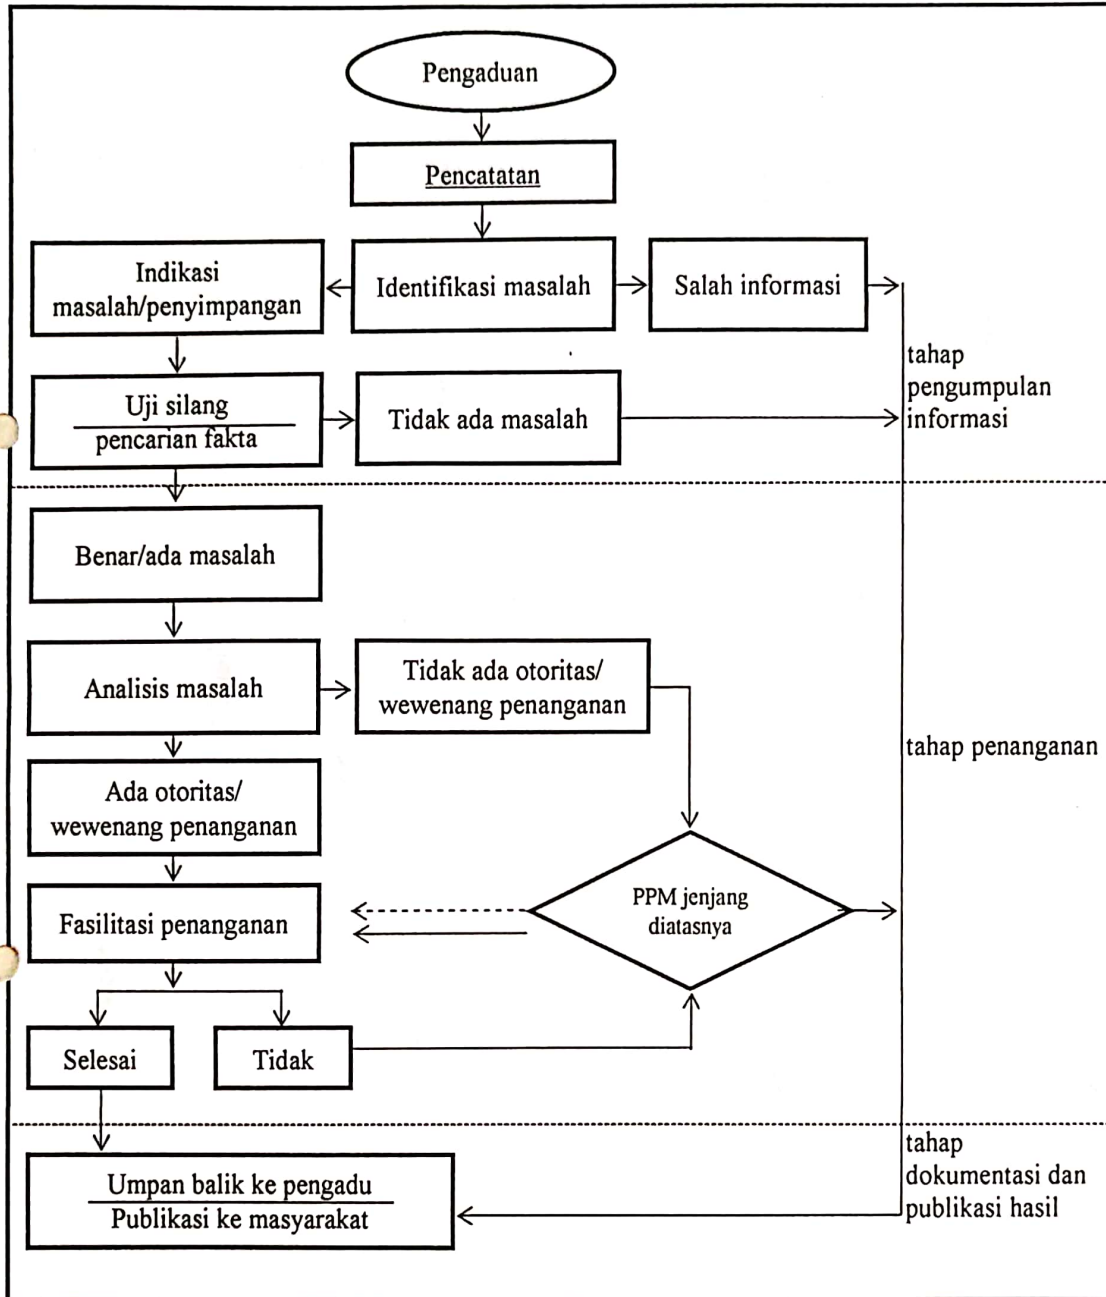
Pengaduan

Pencatatan

Indikasi masalah/penyimpangan

Identifikasi masalah

Salah informasi

tahap pengumpulan informasi

Uji silang

pencarian fakta

Tidak ada masalah

Benar/ada masalah

Analisis masalah

Tidak ada otoritas/ wewenang penanganan

tahap penanganan

Ada otoritas/ wewenang penanganan

Fasilitasi penanganan

PPM jenjang diatasnya

Selesai

Tidak

tahap dokumentasi dan publikasi hasil

Umpan balik ke pengadu

Publikasi ke masyarakat